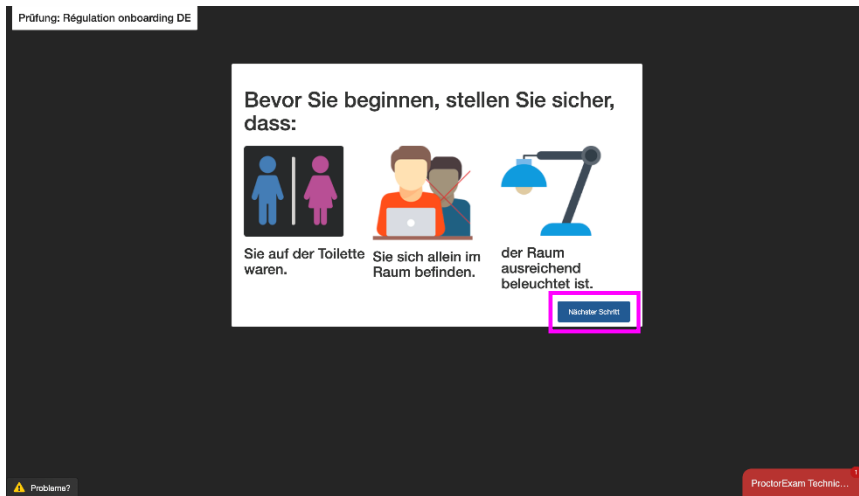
Prüfung: Régulation onboarding DE

Bevor Sie beginnen, stellen Sie sicher, dass:

Sie auf der Toilette waren.

Sie sich allein im Raum befinden.

der Raum ausreichend beleuchtet ist.

Nächster Schritt

Probleme?

ProctorExam Technic...

1